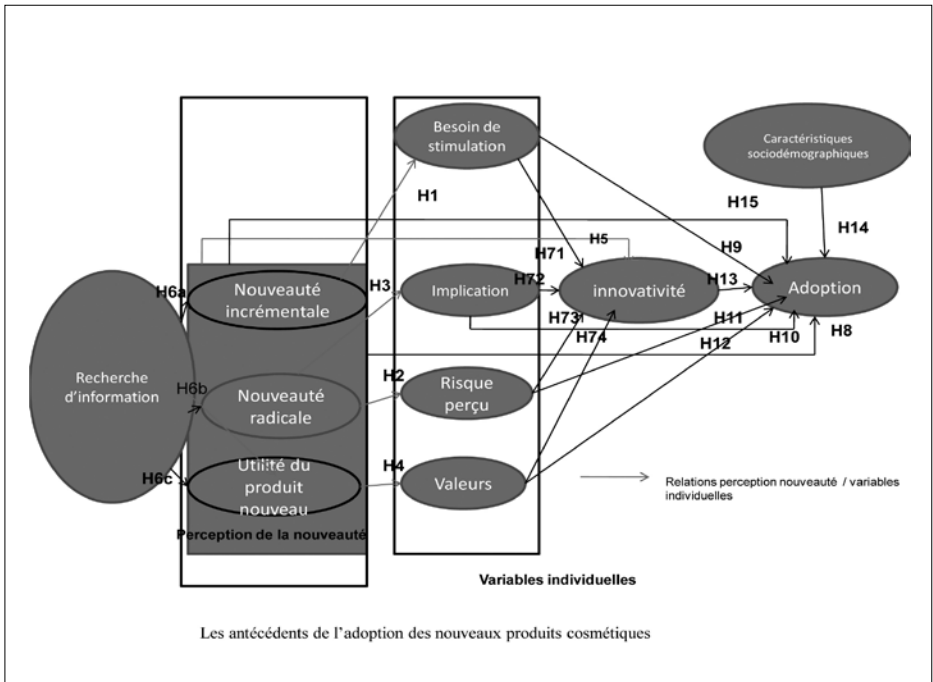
Besoin de stimulation

Caractéristiques sociodémographiques

H1

H15

H14

H5

H9

H71

H6a

Nouveauté incrémentale

H3

Implication

H72

innovativité

H13

Adoption

H73

H11

H74

H10

H8

H12

Recherche d'information

H6b

Nouveauté radicale

H2

Risque perçu

H6c

Utilité du produit nouveau

H4

Valeurs

Relations perception nouveauté / variables individuelles

Perception de la nouveauté

Variables individuelles

Les antécédents de l'adoption des nouveaux produits cosmétiques